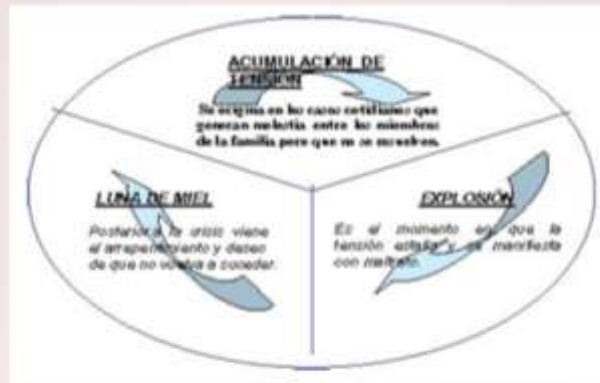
ACUMULACIÓN DE TENSIÓN

Se origina en lo caso cotidiano que generan molestia entre los miembros de la familia pero que no se muestran.

LUNA DE MIEL

Posterior a lo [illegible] viene el arrepentimiento y deseo de que no vuelva a suceder.

EXPLOSIÓN

Es el momento en que la tensión estalla y se manifiesta con maltrato.